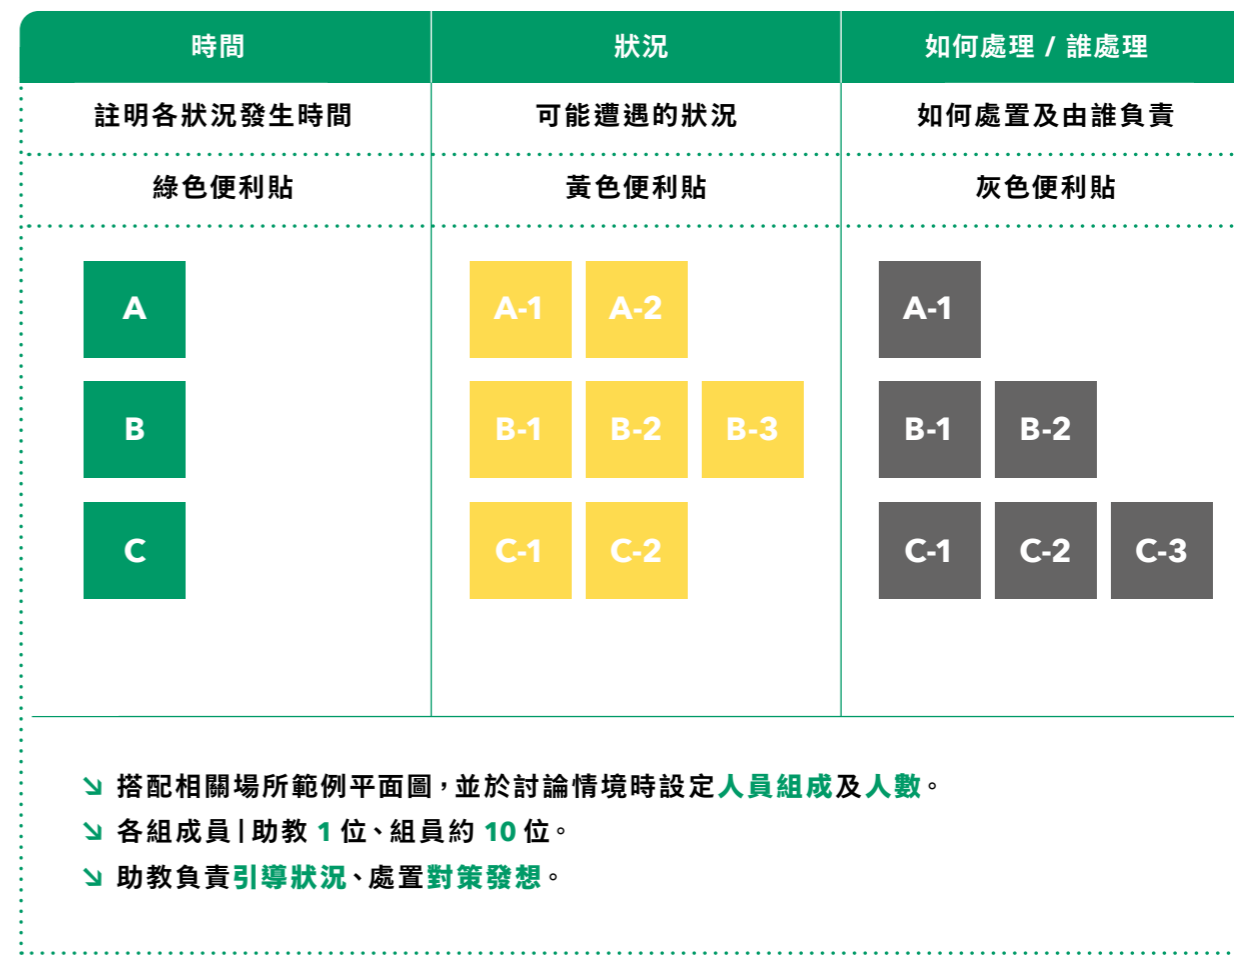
| 時間 | 狀況 | 如何處理 / 誰處理 |
|---|---|---|
| 註明各狀況發生時間 | 可能遭遇的狀況 | 如何處置及由誰負責 |
| 綠色便利貼 | 黃色便利貼 | 灰色便利貼 |
| A | A-1 A-2 | A-1 |
| B | B-1 B-2 B-3 | B-1 B-2 |
| C | C-1 C-2 | C-1 C-2 C-3 |

↘ 搭配相關場所範例平面圖，並於討論情境時設定人員組成及人數。
↘ 各組成員 | 助教 1 位、組員約 10 位。
↘ 助教負責引導狀況、處置對策發想。